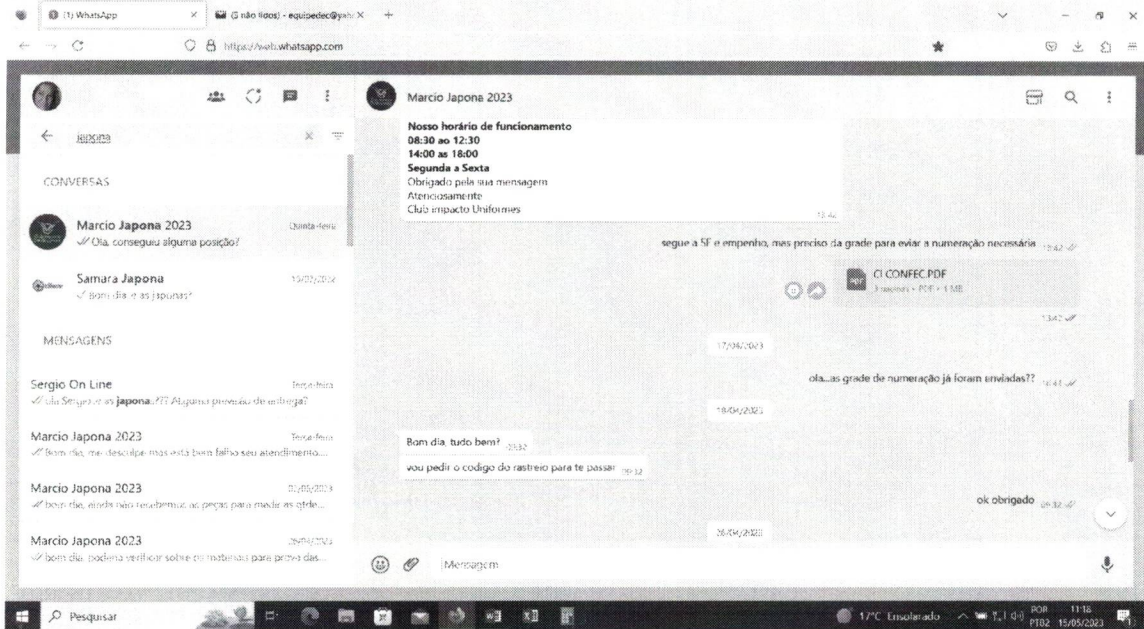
(1) WhatsApp
(3 não lidos) - equipedec@yah
https://web.whatsapp.com

japona

CONVERSAS

Marcio Japona 2023
Quinta-feira
Olá, conseguiu alguma posição?

Samara Japona
15/02/2022
Bom dia, e as japonas?

MENSAGENS

Sergio On Line
Terça-feira
Ola Sergio, e as japonas??? Alguma previsão de entrega?

Marcio Japona 2023
Terça-feira
Bom dia, me desculpe mas está bem falho seu atendimento....

Marcio Japona 2023
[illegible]
bom dia, ainda não recebemos as peças para medir as grade...

Marcio Japona 2023
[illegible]
bom dia, poderia verificar sobre os materiais para prova das...

Marcio Japona 2023

**Nosso horário de funcionamento**
**08:30 ao 12:30**
**14:00 as 18:00**
**Segunda a Sexta**
Obrigado pela sua mensagem
Atenciosamente
Club impacto Uniformes
13:42

segue a SF e empenho, mas preciso da grade para eviar a numeração necessária 13:42

CI CONFEC.PDF
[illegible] PDF • 1 MB
13:42

17/04/2023

ola...as grade de numeração já foram enviadas?? 14:41

18/04/2023

Bom dia, tudo bem? 09:32

vou pedir o codigo do rastreio para te passar 09:32

ok obrigado 09:32

26/04/2023

Mensagem

Pesquisar
17°C Ensolarado
POR PTB2 11:16 15/05/2023